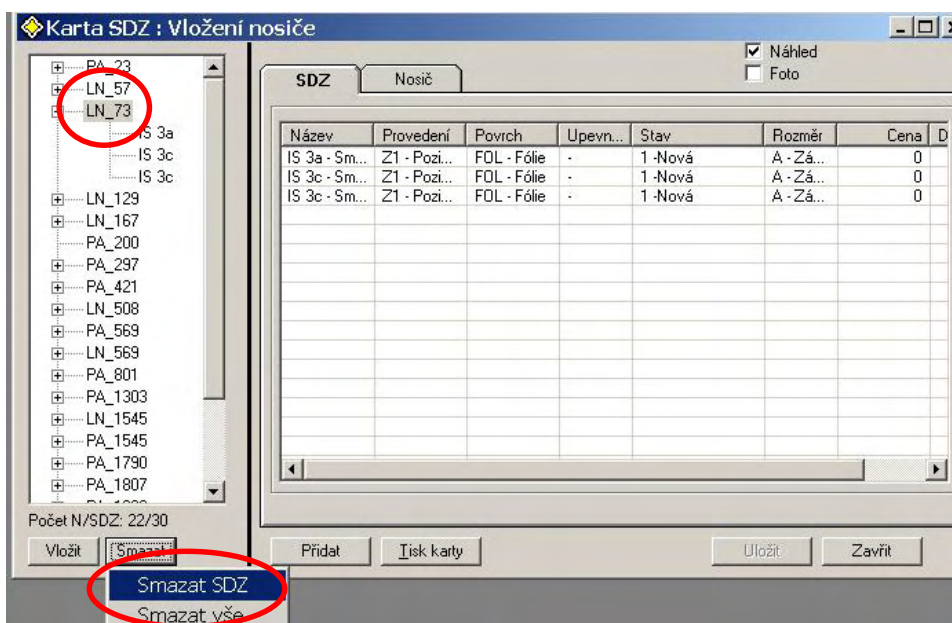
Karta SDZ : Vložení nosiče

PA_23
LN_57
LN_73
IS 3a
IS 3c
IS 3c
LN_129
LN_167
PA_200
PA_297
PA_421
LN_508
PA_569
LN_569
PA_801
PA_1303
LN_1545
PA_1545
PA_1790
PA_1807
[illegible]

Počet N/SDZ: 22/30

Vložit
Smazat
Smazat SDZ
Smazat vše

Náhled
Foto

SDZ
Nosič

| Název | Provedení | Povrch | Upevn... | Stav | Rozměr | Cena | D |
|---|---|---|---|---|---|---|---|
| IS 3a - Sm... | Z1 - Pozi... | FOL - Fólie | - | 1 -Nová | A - Zá... | 0 | |
| IS 3c - Sm... | Z1 - Pozi... | FOL - Fólie | - | 1 -Nová | A - Zá... | 0 | |
| IS 3c - Sm... | Z1 - Pozi... | FOL - Fólie | - | 1 -Nová | A - Zá... | 0 | |

Přidat
Tisk karty
Uložit
Zavřít